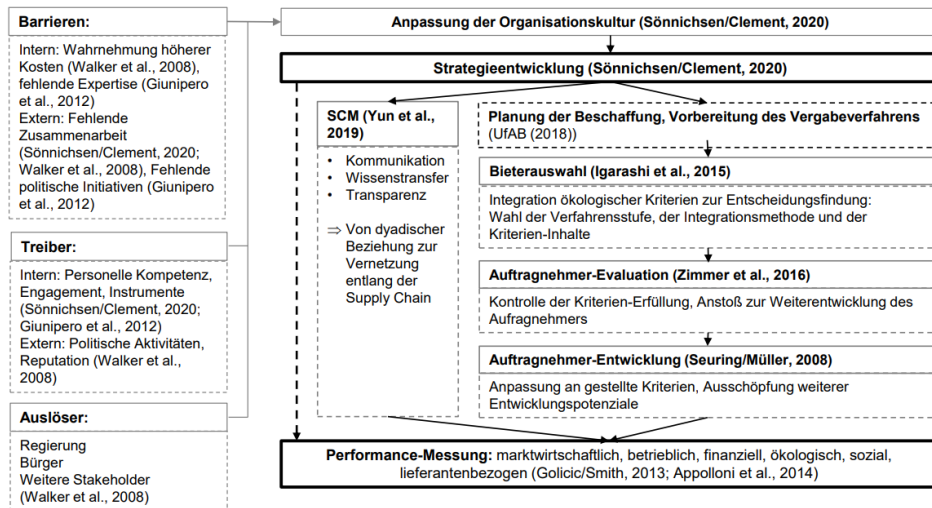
Barrieren:

Intern: Wahrnehmung höherer Kosten (Walker et al., 2008), fehlende Expertise (Giunipero et al., 2012)
Extern: Fehlende Zusammenarbeit (Sönnichsen/Clement, 2020; Walker et al., 2008), Fehlende politische Initiativen (Giunipero et al., 2012)

Treiber:

Intern: Personelle Kompetenz, Engagement, Instrumente (Sönnichsen/Clement, 2020; Giunipero et al., 2012)
Extern: Politische Aktivitäten, Reputation (Walker et al., 2008)

Auslöser:

Regierung
Bürger
Weitere Stakeholder (Walker et al., 2008)

Anpassung der Organisationskultur (Sönnichsen/Clement, 2020)

Strategieentwicklung (Sönnichsen/Clement, 2020)

SCM (Yun et al., 2019)

• Kommunikation
• Wissenstransfer
• Transparenz

⇒ Von dyadischer Beziehung zur Vernetzung entlang der Supply Chain

Planung der Beschaffung, Vorbereitung des Vergabeverfahrens (UfAB (2018))

Bieterauswahl (Igarashi et al., 2015)

Integration ökologischer Kriterien zur Entscheidungsfindung: Wahl der Verfahrensstufe, der Integrationsmethode und der Kriterien-Inhalte

Auftragnehmer-Evaluation (Zimmer et al., 2016)

Kontrolle der Kriterien-Erfüllung, Anstoß zur Weiterentwicklung des Aufragnehmers

Auftragnehmer-Entwicklung (Seuring/Müller, 2008)

Anpassung an gestellte Kriterien, Ausschöpfung weiterer Entwicklungspotenziale

Performance-Messung: marktwirtschaftlich, betrieblich, finanziell, ökologisch, sozial, lieferantenbezogen (Golicic/Smith, 2013; Appolloni et al., 2014)